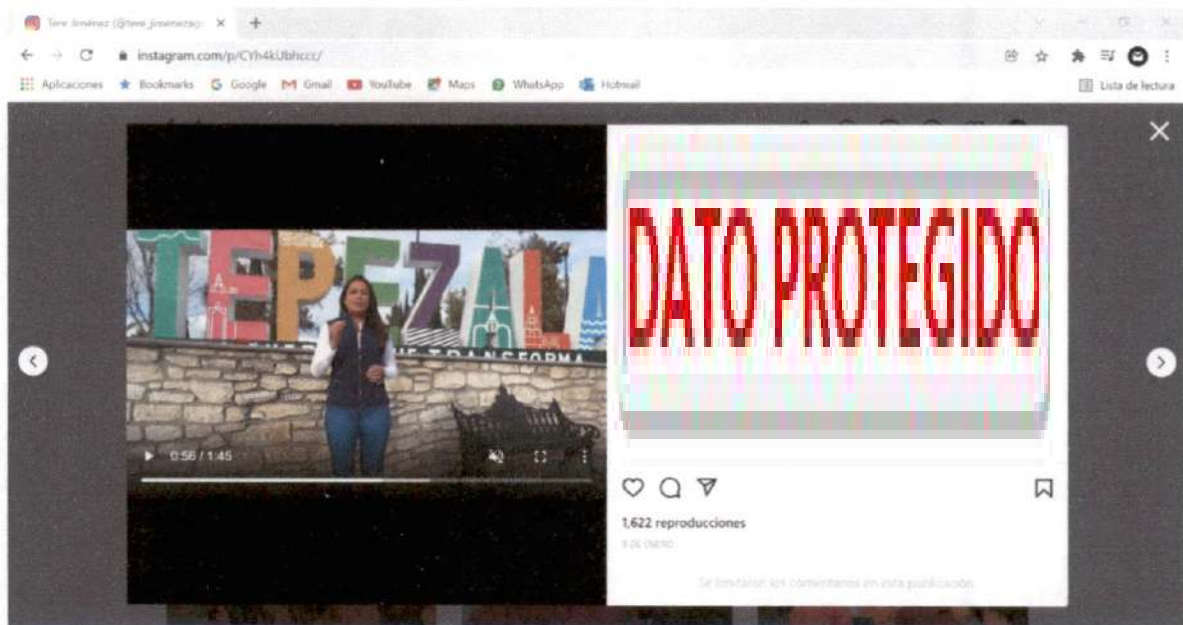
Tere Jiménez (@tere_jimenezag) ×

instagram.com/p/CYh4kUbhccc/

Aplicaciones Bookmarks Google Gmail YouTube Maps WhatsApp Hotmail

Lista de lectura

TEPEZALA

SE TRANSFORMA

0:56 / 1:45

DATO PROTEGIDO

1,622 reproducciones

9 DE ENERO

Se limitaron los comentarios en esta publicación.